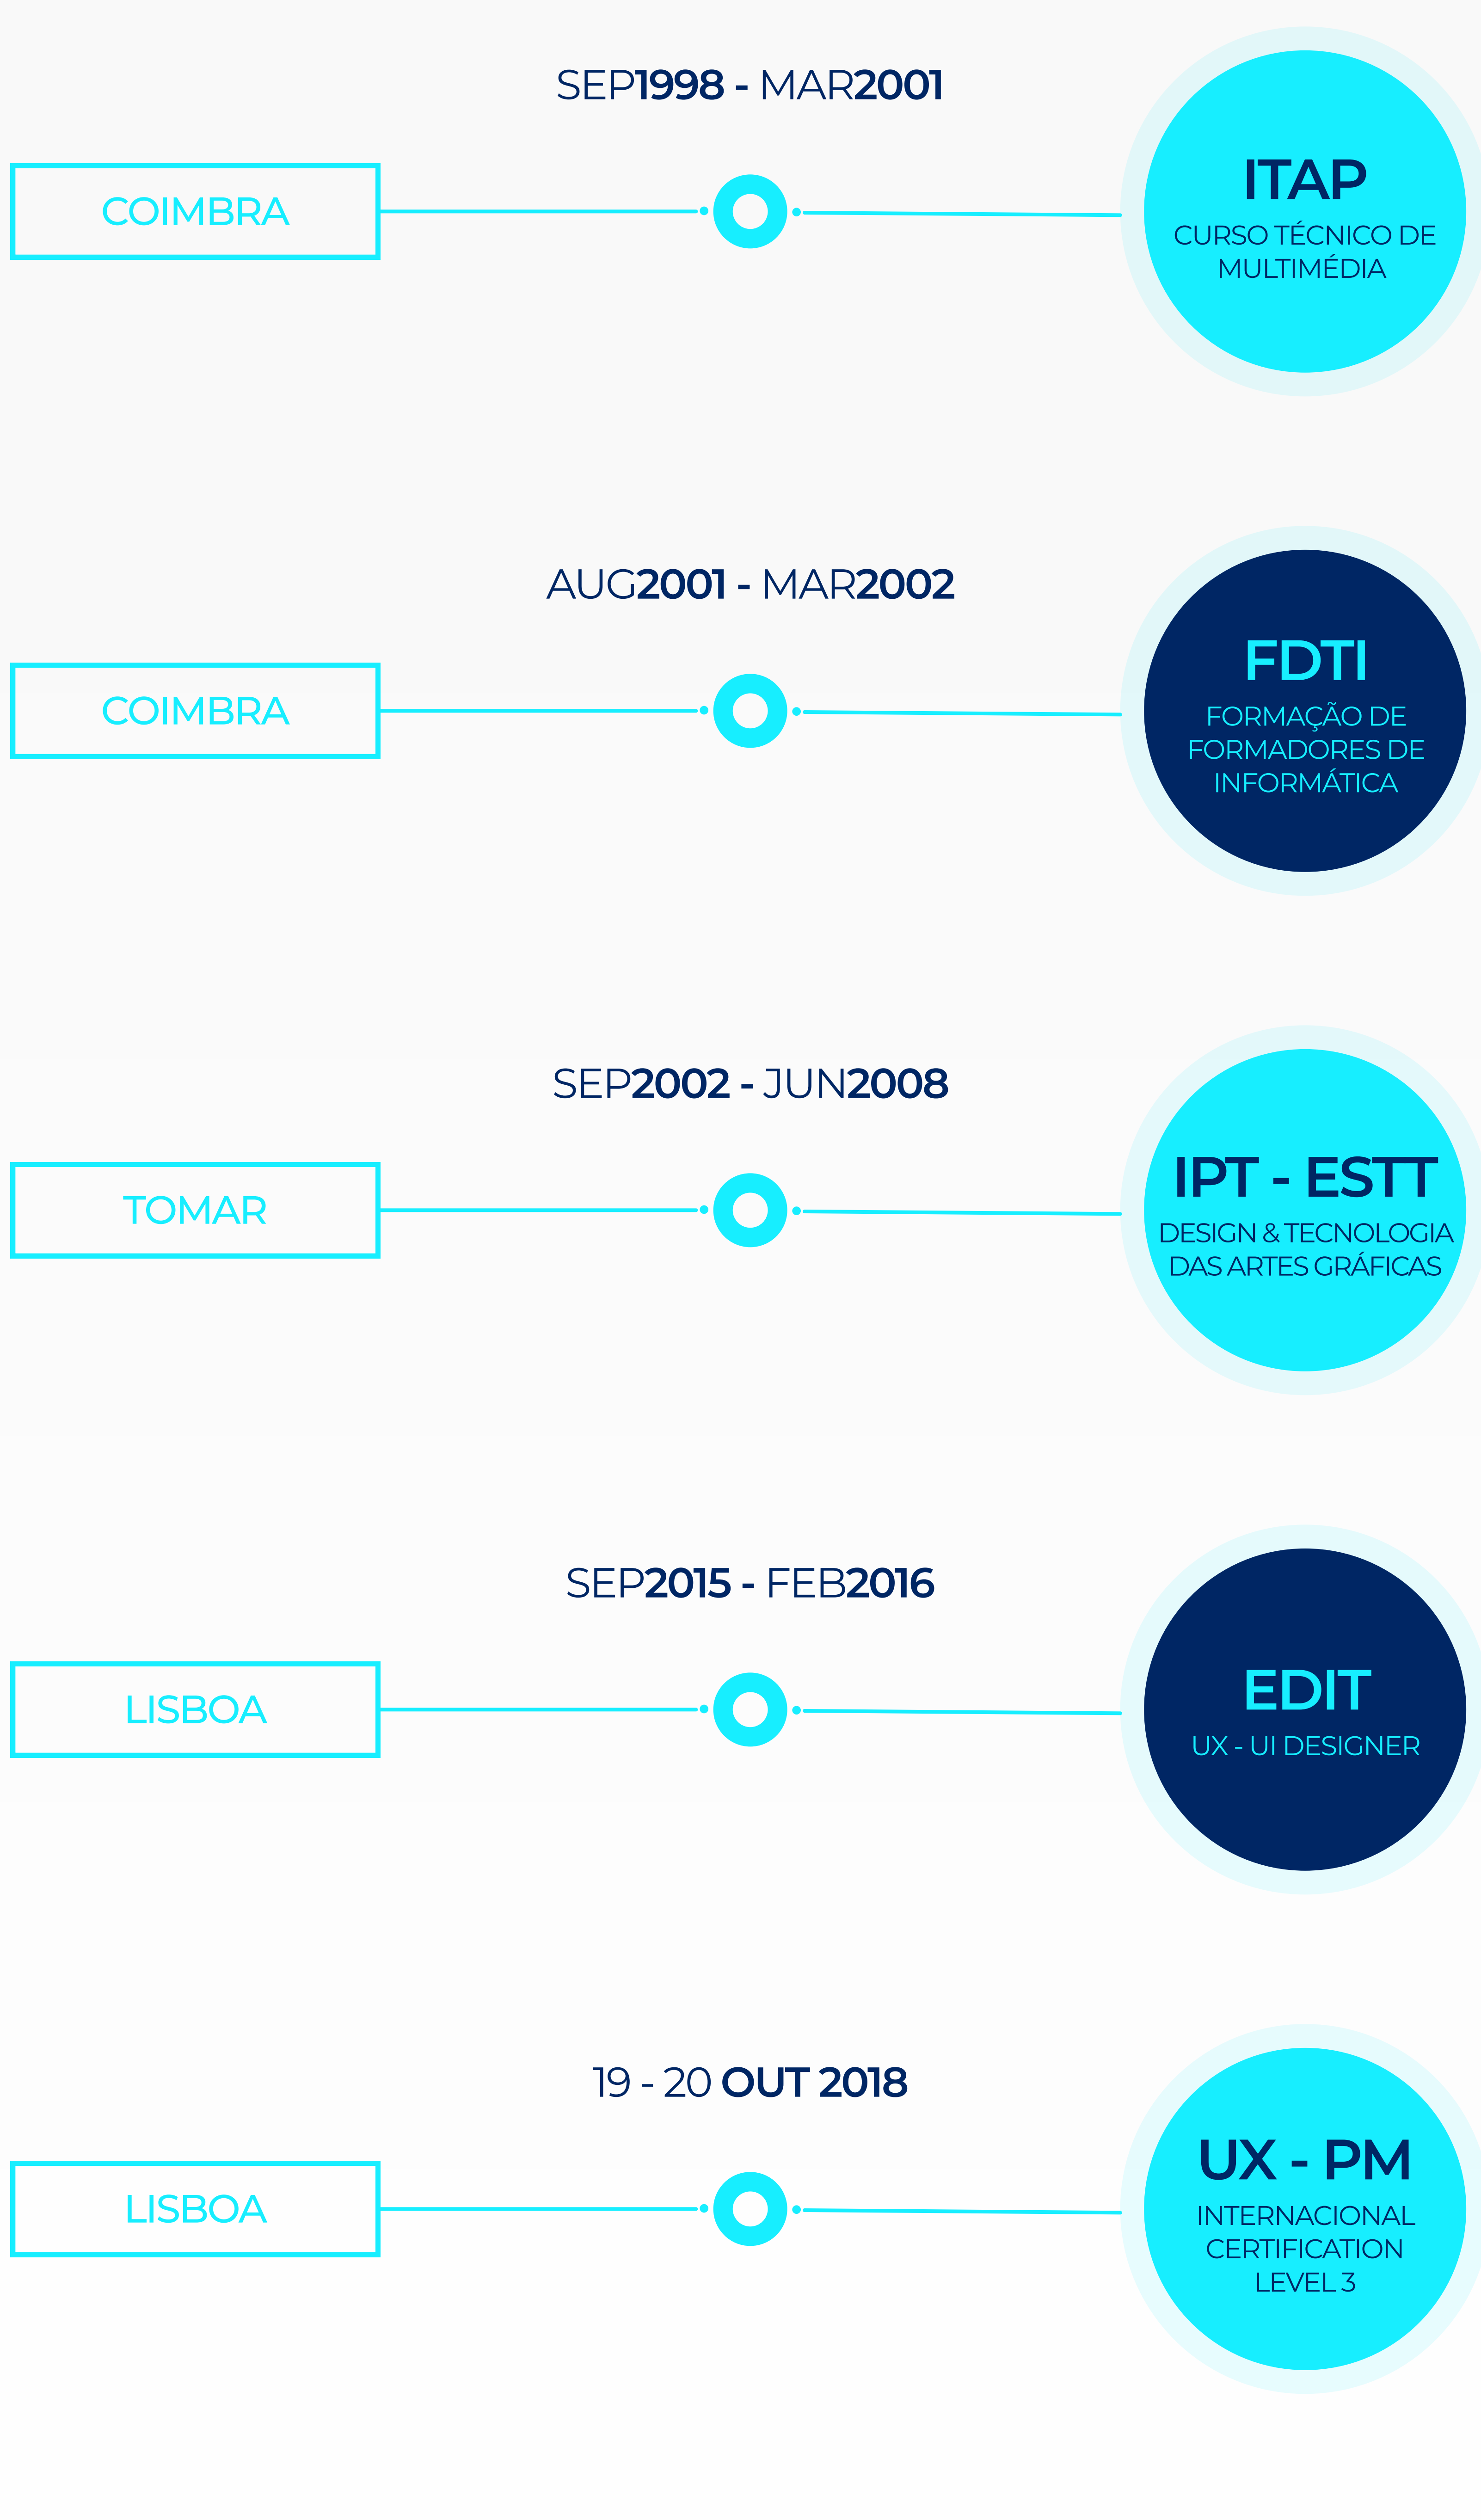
SEP1998 - MAR2001

COIMBRA

ITAP
CURSO TÉCNICO DE MULTIMÉDIA

AUG2001 - MAR2002

COIMBRA

FDTI
FORMAÇÃO DE FORMADORES DE INFORMÁTICA

SEP2002 - JUN2008

TOMAR

IPT - ESTT
DESIGN & TECNOLOGIA DAS ARTES GRÁFICAS

SEP2015 - FEB2016

LISBOA

EDIT
UX - UI DESIGNER

19 - 20 OUT 2018

LISBOA

UX - PM
INTERNACIONAL CERTIFICATION LEVEL 3